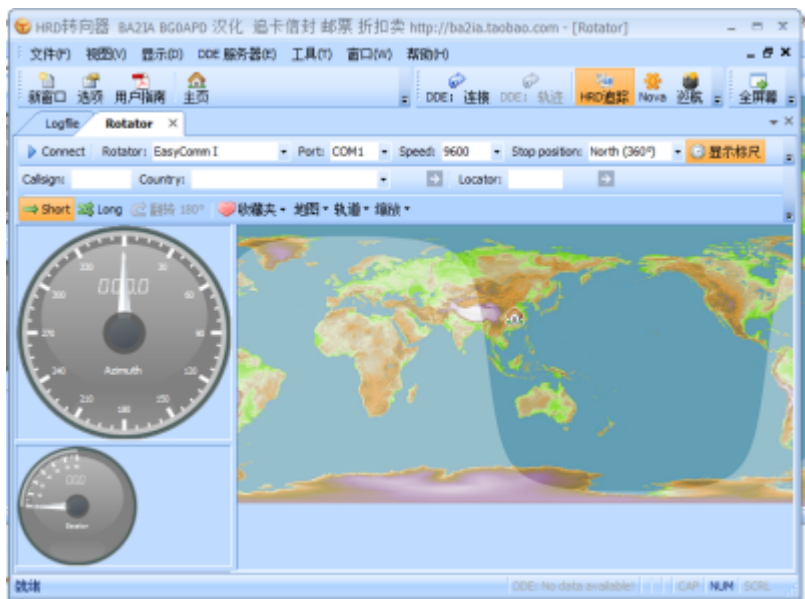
HRD转向器 BA2IA BG0APD 汉化 追卡信封 邮票 折扣卖 http://ba2ia.taobao.com - [Rotator]

文件(F) 视图(V) 显示(D) DDE 服务器(E) 工具(T) 窗口(W) 帮助(H)

新窗口 选项 用户指南 主页

DDE: 连接 DDE: 轨迹 HRD追踪 Nova 迎航 全屏幕

Logfile Rotator

Connect Rotator: EasyComm I Port: COM1 Speed: 9600 Stop position: North (360°) 显示标尺

Callsign: Country: Locator:

Short Long 翻转 180° 收藏夹 地图 轨道 缩放

000.0

330 30 300 60 270 90 240 120 210 150 180

Azimuth

000

Elevation

就绪

ODE: No data available CAP NUM SCRL